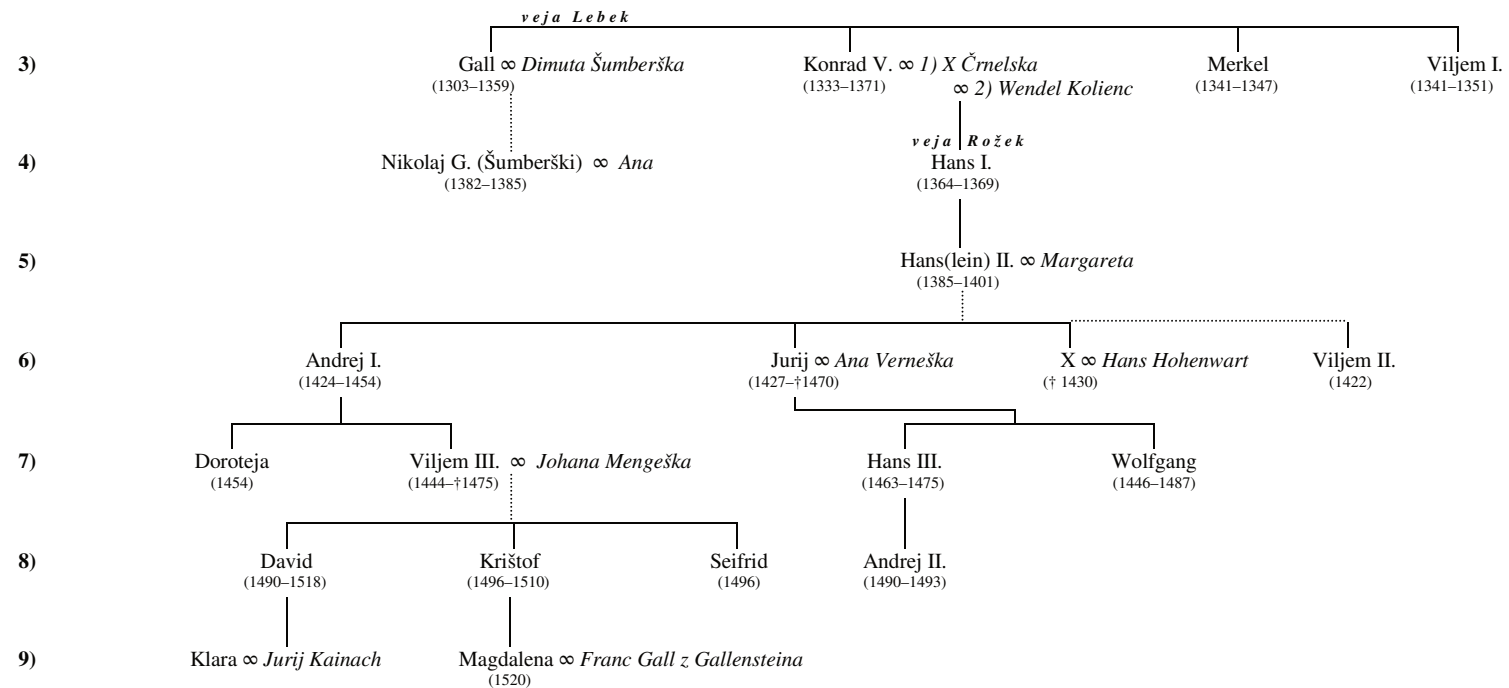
veja Lebek

3) Gall ∞ *Dimuta Šumberška* (1303–1359) Konrad V. ∞ *1) X Črnelska* ∞ *2) Wendel Kolienc* (1333–1371) Merkel (1341–1347) Viljem I. (1341–1351)

veja Rožek

4) Nikolaj G. (Šumberški) ∞ *Ana* (1382–1385) Hans I. (1364–1369)

5) Hans(lein) II. ∞ *Margareta* (1385–1401)

6) Andrej I. (1424–1454) Jurij ∞ *Ana Verneška* (1427–†1470) X ∞ *Hans Hohenwart* († 1430) Viljem II. (1422)

7) Doroteja (1454) Viljem III. ∞ *Johana Mengeška* (1444–†1475) Hans III. (1463–1475) Wolfgang (1446–1487)

8) David (1490–1518) Krištof (1496–1510) Seifrid (1496) Andrej II. (1490–1493)

9) Klara ∞ *Jurij Kainach* Magdalena ∞ *Franc Gall z Gallensteina* (1520)